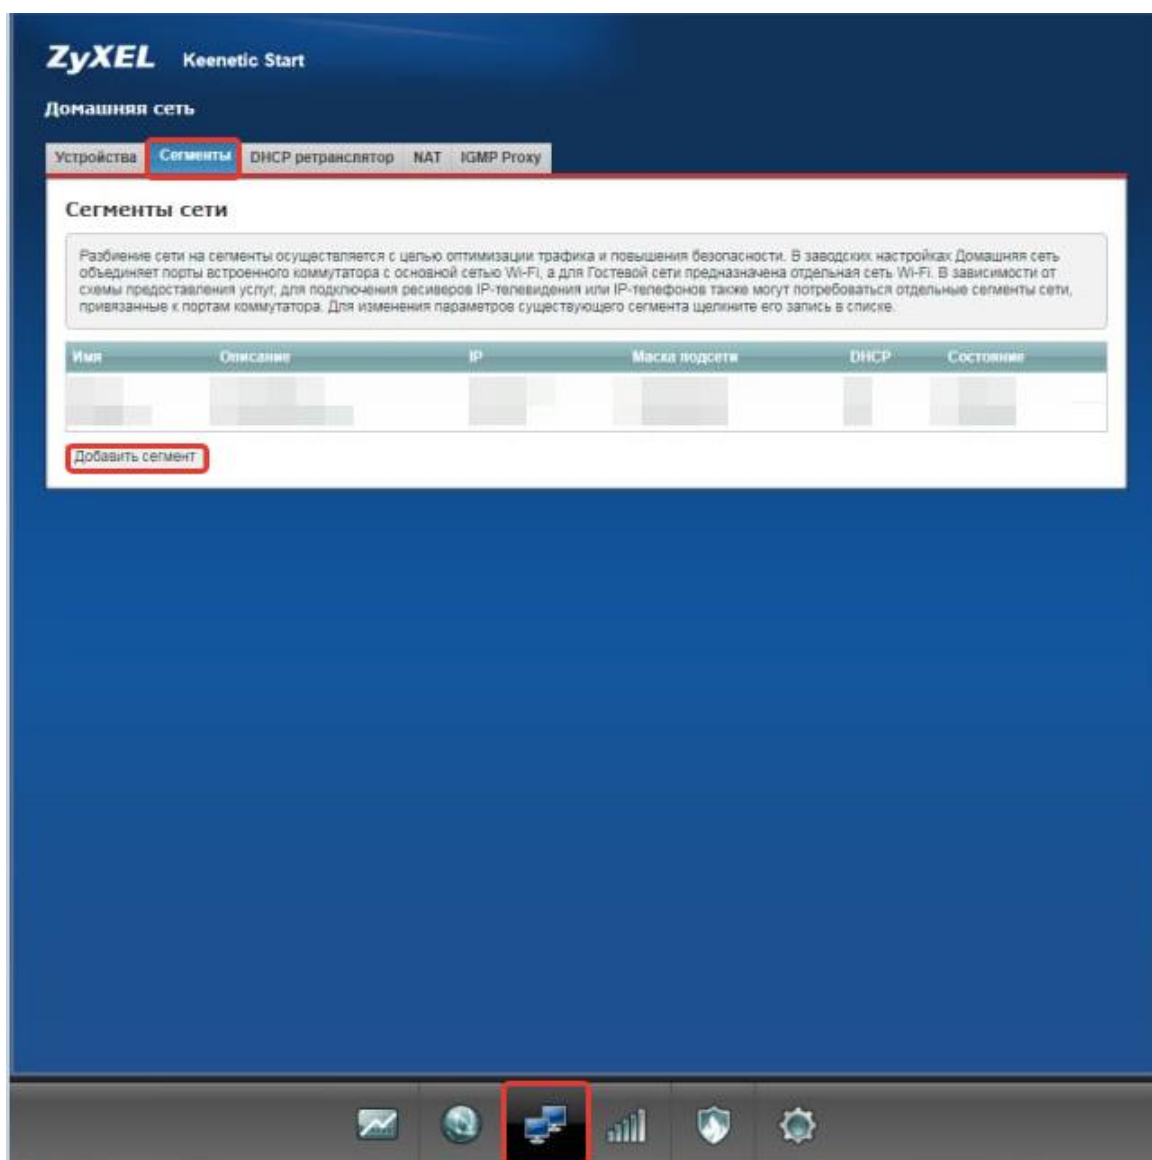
ZyXEL Keenetic Start

Домашняя сеть

Устройства | Сегменты | DHCP ретранслятор | NAT | IGMP Proxy

Сегменты сети

Разбиение сети на сегменты осуществляется с целью оптимизации трафика и повышения безопасности. В заводских настройках Домашняя сеть объединяет порты встроенного коммутатора с основной сетью Wi-Fi, а для Гостевой сети предназначена отдельная сеть Wi-Fi. В зависимости от схемы предоставления услуг, для подключения ресиверов IP-телевидения или IP-телефонов также могут потребоваться отдельные сегменты сети, привязанные к портам коммутатора. Для изменения параметров существующего сегмента щелкните его запись в списке.

| Имя | Описание | IP | Маска подсети | DHCP | Состояние |
|---|---|---|---|---|---|
| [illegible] | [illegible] | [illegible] | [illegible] | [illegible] | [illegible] |

Добавить сегмент